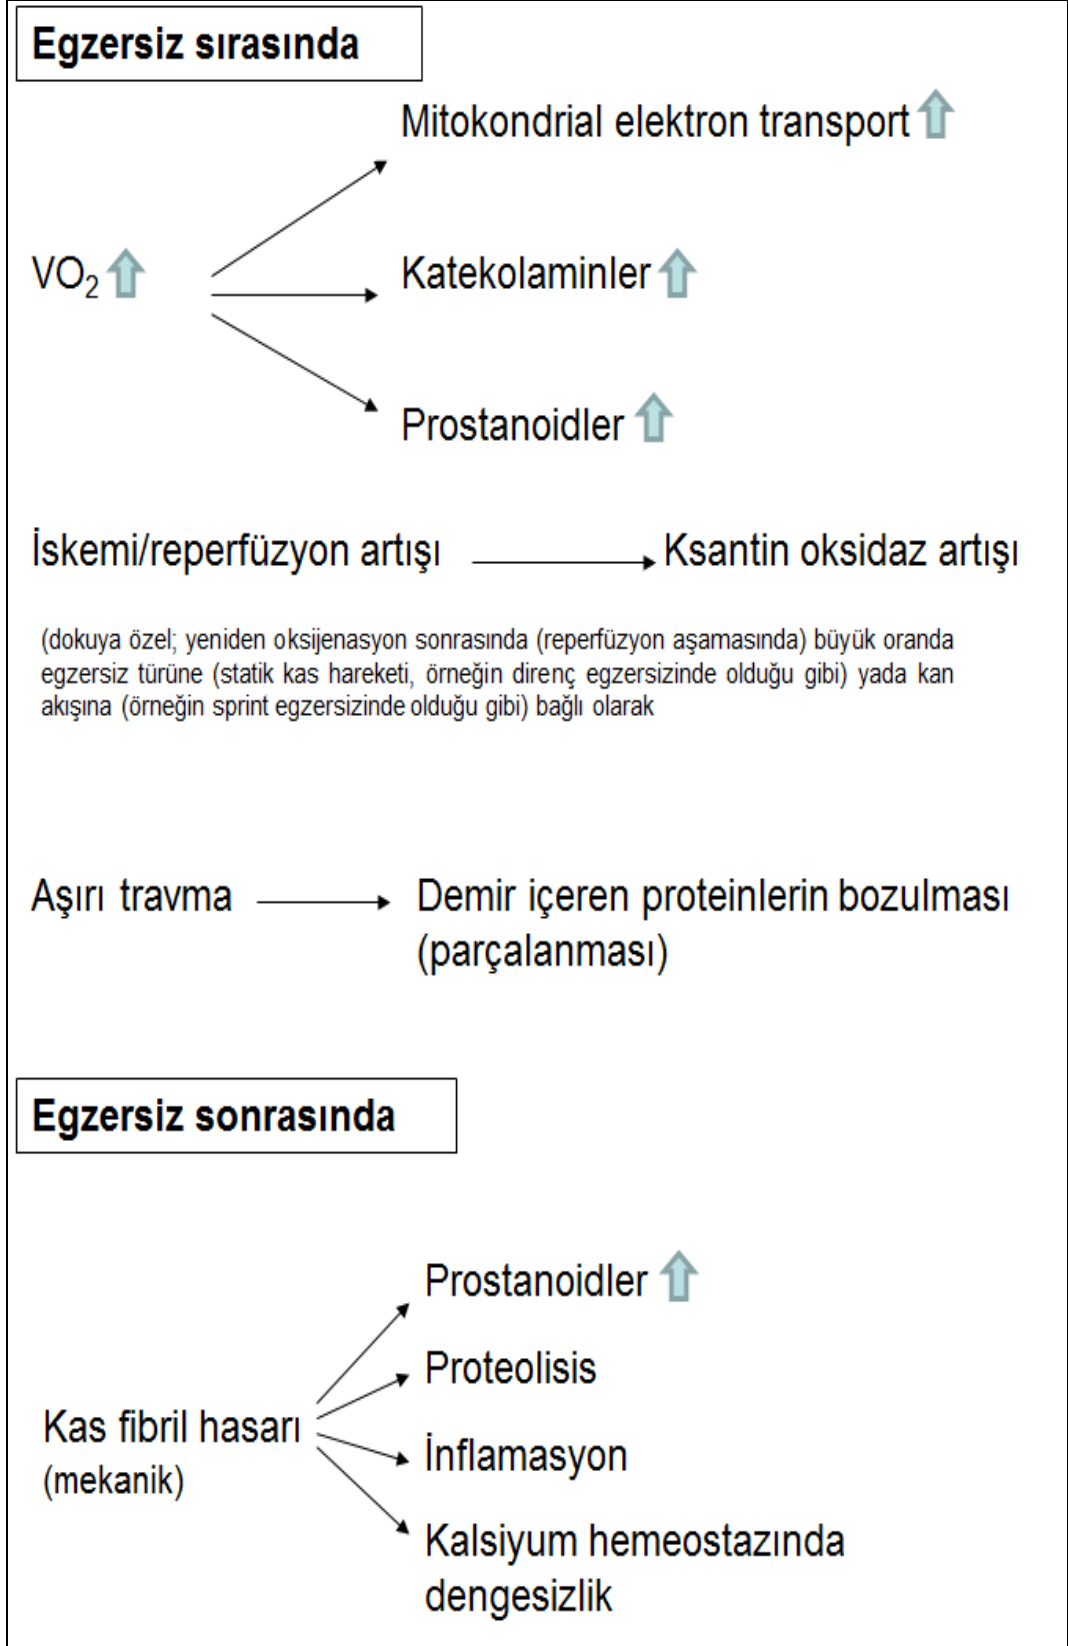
Egzersiz sırasında

$VO_2$ ⇧

Mitokondrial elektron transport ⇧

Katekolaminler ⇧

Prostanoidler ⇧

İskemi/reperfüzyon artışı → Ksantin oksidaz artışı

(dokuya özel; yeniden oksijenasyon sonrasında (reperfüzyon aşamasında) büyük oranda egzersiz türüne (statik kas hareketi, örneğin direnç egzersizinde olduğu gibi) yada kan akışına (örneğin sprint egzersizinde olduğu gibi) bağlı olarak

Aşırı travma → Demir içeren proteinlerin bozulması (parçalanması)

Egzersiz sonrasında

Kas fibril hasarı (mekanik)

Prostanoidler ⇧

Proteolisis

İnflamasyon

Kalsiyum hemeostazında dengesizlik